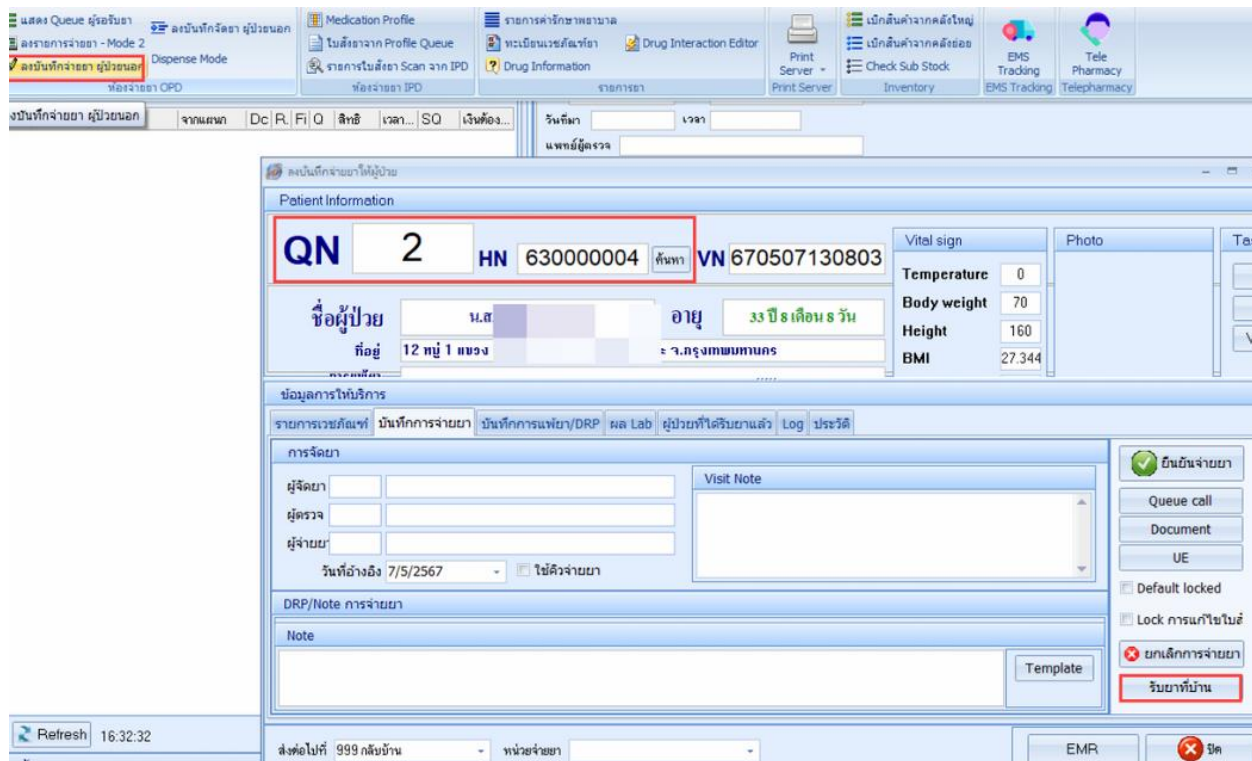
แสดง Queue ผู้รอรับยา
ลงบันทึกจัดยา ผู้ป่วยนอก
ลงรายการจ่ายยา - Mode 2
Dispense Mode
ลงบันทึกจ่ายยา ผู้ป่วยนอก
ห้องจ่ายยา OPD
Medication Profile
ใบสั่งยาจาก Profile Queue
รายการใบสั่งยา Scan จาก IPD
ห้องจ่ายยา IPD
รายการค่ารักษาพยาบาล
ทะเบียนเวชภัณฑ์ยา
Drug Interaction Editor
Drug Information
รายการยา
Print Server
Print Server
เบิกสินค้าจากคลังใหญ่
เบิกสินค้าจากคลังย่อย
Check Sub Stock
Inventory
EMS Tracking
EMS Tracking
Tele Pharmacy
Telepharmacy

ลงบันทึกจ่ายยา ผู้ป่วยนอก
จากแผนก | Dc | R. | Fi | Q | สิทธิ | เวลา... | SQ | เงินต้อง...
วันที่มา
เวลา
แพทย์ผู้ตรวจ

ลงบันทึกจ่ายยาให้ผู้ป่วย
Patient Information
QN 2 HN 630000004 ค้นหา VN 670507130803
ชื่อผู้ป่วย น.ส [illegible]
อายุ 33 ปี 8 เดือน 8 วัน
ที่อยู่ 12 หมู่ 1 แขวง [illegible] จ.กรุงเทพมหานคร
Vital sign
Temperature 0
Body weight 70
Height 160
BMI 27.344
Photo

ข้อมูลการให้บริการ
รายการเวชภัณฑ์ | บันทึกการจ่ายยา | บันทึกการแพ้ยา/DRP | ผล Lab | ผู้ป่วยที่ได้รับยาแล้ว | Log | ประวัติ
การจัดยา
ผู้จัดยา
ผู้ตรวจ
ผู้จ่ายยา
วันที่อ้างอิง 7/5/2567
ใช้คิวจ่ายยา
Visit Note
DRP/Note การจ่ายยา
Note
Template
ยืนยันจ่ายยา
Queue call
Document
UE
Default locked
Lock การแก้ไขใบสั่
ยกเลิกการจ่ายยา
รับยาที่บ้าน

Refresh 16:32:32
ส่งต่อไปที่ 999 กลับบ้าน
หน่วยจ่ายยา
EMR
ปิด